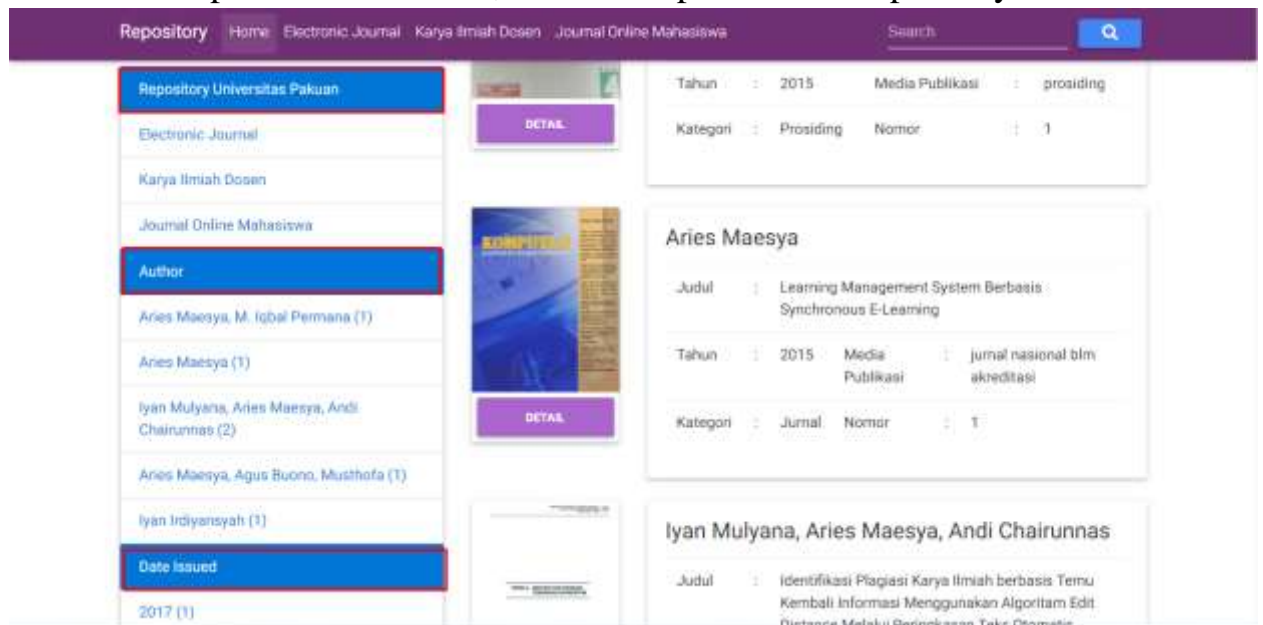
Repository Home Electronic Journal Karya Ilmiah Dosen Journal Online Mahasiswa Search

Repository Universitas Pakuan

Electronic Journal

Karya Ilmiah Dosen

Journal Online Mahasiswa

Author

Aries Maesya, M. Iqbal Permana (1)

Aries Maesya (1)

Iyan Mulyana, Aries Maesya, Andi Chairunnas (2)

Aries Maesya, Agus Buono, Musthofa (1)

Iyan Irdiyansyah (1)

Date Issued

2017 (1)

DETAIL

| Tahun | : | 2015 | Media Publikasi | : | prosiding |
|---|---|---|---|---|---|
| Kategori | : | Prosiding | Nomor | : | 1 |

KOMPUTEK

DETAIL

Aries Maesya

| Judul | : | Learning Management System Berbasis Synchronous E-Learning | | | |
|---|---|---|---|---|---|
| Tahun | : | 2015 | Media Publikasi | : | jurnal nasional blm akreditasi |
| Kategori | : | Jurnal | Nomor | : | 1 |

Iyan Mulyana, Aries Maesya, Andi Chairunnas

Judul : Identifikasi Plagiasi Karya Ilmiah berbasis Temu Kembali Informasi Menggunakan Algoritam Edit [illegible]